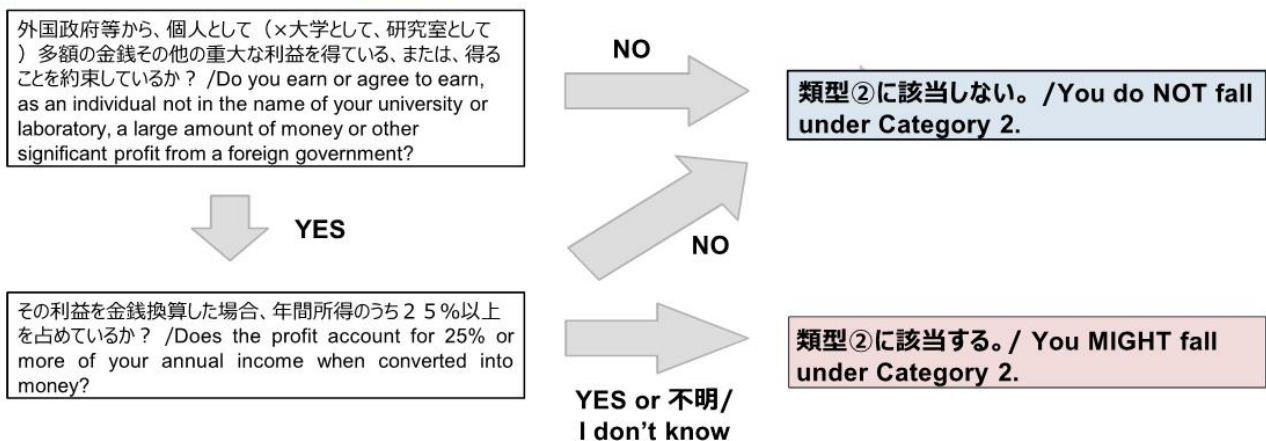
外国政府等から、個人として（×大学として、研究室として）多額の金銭その他の重大な利益を得ている、または、得ることを約束しているか？ /Do you earn or agree to earn, as an individual not in the name of your university or laboratory, a large amount of money or other significant profit from a foreign government?

NO

類型②に該当しない。/You do NOT fall under Category 2.

YES

NO

その利益を金銭換算した場合、年間所得のうち２５%以上を占めているか？ /Does the profit account for 25% or more of your annual income when converted into money?

類型②に該当する。/ You MIGHT fall under Category 2.

YES or 不明/ I don't know